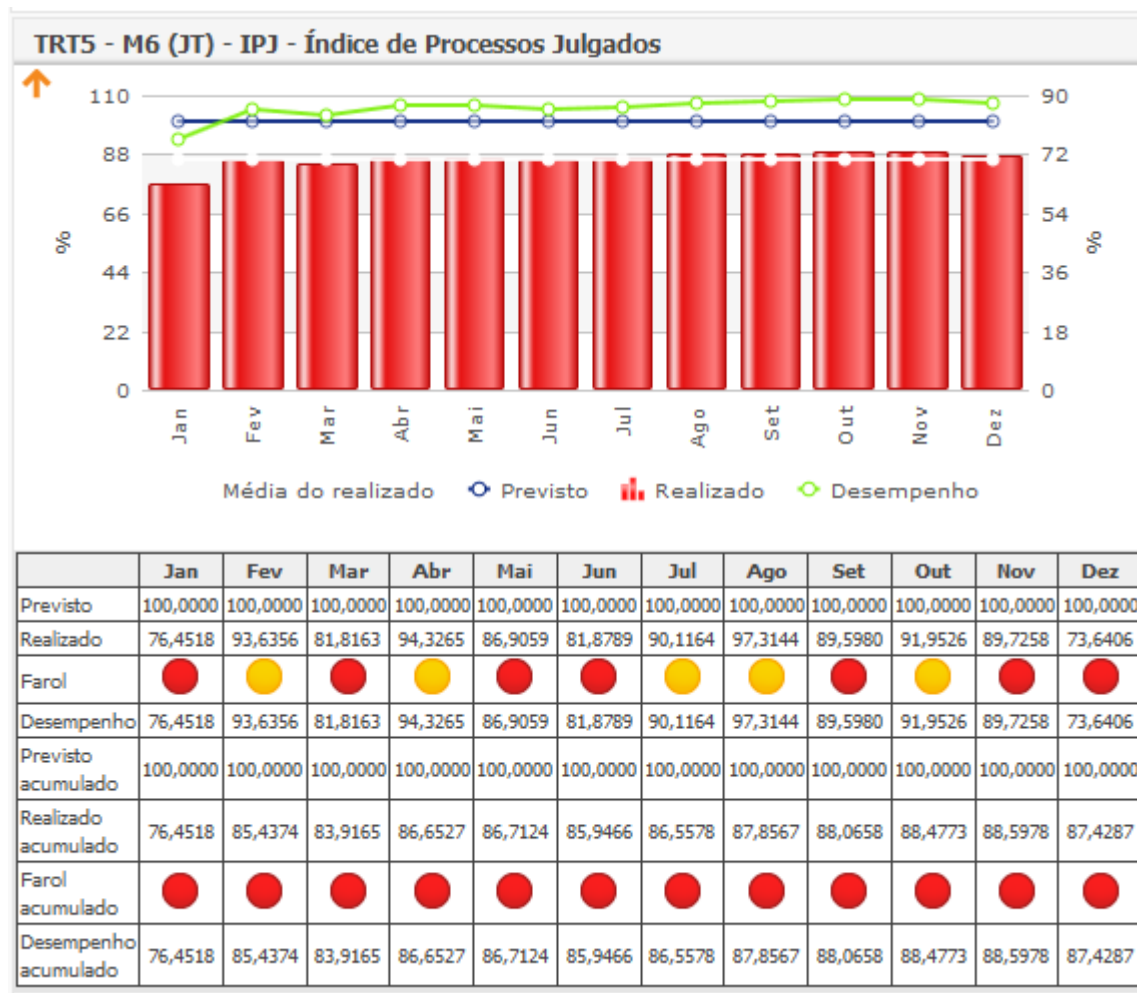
TRT5 - M6 (JT) - IPJ - Índice de Processos Julgados

110
88
66
44
22
0
%
90
72
54
36
18
0
%

Jan Fev Mar Abr Mai Jun Jul Ago Set Out Nov Dez

Média do realizado  Previsto  Realizado  Desempenho

| | Jan | Fev | Mar | Abr | Mai | Jun | Jul | Ago | Set | Out | Nov | Dez |
|---|---|---|---|---|---|---|---|---|---|---|---|---|
| Previsto | 100,0000 | 100,0000 | 100,0000 | 100,0000 | 100,0000 | 100,0000 | 100,0000 | 100,0000 | 100,0000 | 100,0000 | 100,0000 | 100,0000 |
| Realizado | 76,4518 | 93,6356 | 81,8163 | 94,3265 | 86,9059 | 81,8789 | 90,1164 | 97,3144 | 89,5980 | 91,9526 | 89,7258 | 73,6406 |
| Farol | | | | | | | | | | | | |
| Desempenho | 76,4518 | 93,6356 | 81,8163 | 94,3265 | 86,9059 | 81,8789 | 90,1164 | 97,3144 | 89,5980 | 91,9526 | 89,7258 | 73,6406 |
| Previsto acumulado | 100,0000 | 100,0000 | 100,0000 | 100,0000 | 100,0000 | 100,0000 | 100,0000 | 100,0000 | 100,0000 | 100,0000 | 100,0000 | 100,0000 |
| Realizado acumulado | 76,4518 | 85,4374 | 83,9165 | 86,6527 | 86,7124 | 85,9466 | 86,5578 | 87,8567 | 88,0658 | 88,4773 | 88,5978 | 87,4287 |
| Farol acumulado | | | | | | | | | | | | |
| Desempenho acumulado | 76,4518 | 85,4374 | 83,9165 | 86,6527 | 86,7124 | 85,9466 | 86,5578 | 87,8567 | 88,0658 | 88,4773 | 88,5978 | 87,4287 |